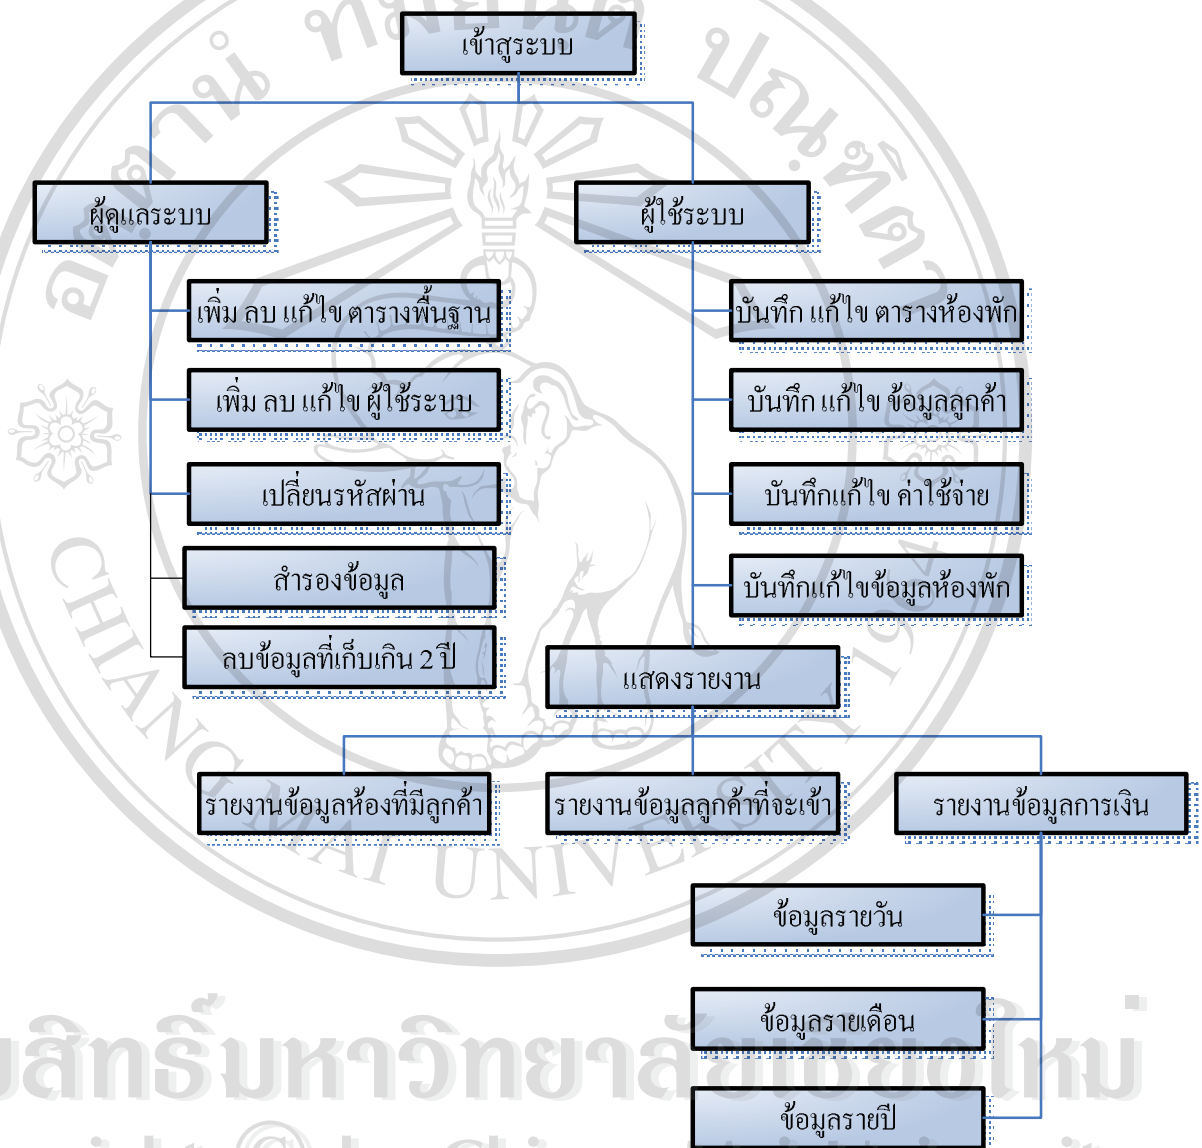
เข้าสู่ระบบ

ผู้ดูแลระบบ

ผู้ใช้ระบบ

เพิ่ม ลบ แก้ไข ตารางพื้นฐาน

เพิ่ม ลบ แก้ไข ผู้ใช้ระบบ

เปลี่ยนรหัสผ่าน

สำรองข้อมูล

ลบข้อมูลที่เก็บเกิน 2 ปี

บันทึก แก้ไข ตารางห้องพัก

บันทึก แก้ไข ข้อมูลลูกค้า

บันทึกแก้ไข ค่าใช้จ่าย

บันทึกแก้ไขข้อมูลห้องพัก

แสดงรายงาน

รายงานข้อมูลห้องที่มีลูกค้า

รายงานข้อมูลลูกค้าที่จะเข้า

รายงานข้อมูลการเงิน

ข้อมูลรายวัน

ข้อมูลรายเดือน

ข้อมูลรายปี

ลิขสิทธิ์มหาวิทยาลัยเชียงใหม่